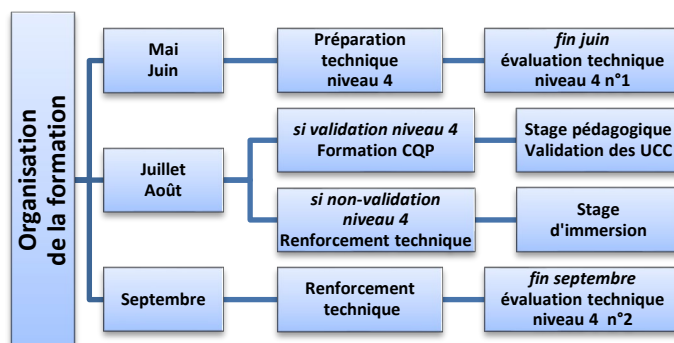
Organisation de la formation

Mai Juin

Préparation technique niveau 4

*fin juin* évaluation technique niveau 4 n°1

Juillet Août

*si validation niveau 4* Formation CQP

Stage pédagogique Validation des UCC

*si non-validation niveau 4* Renforcement technique

Stage d'immersion

Septembre

Renforcement technique

*fin septembre* évaluation technique niveau 4 n°2